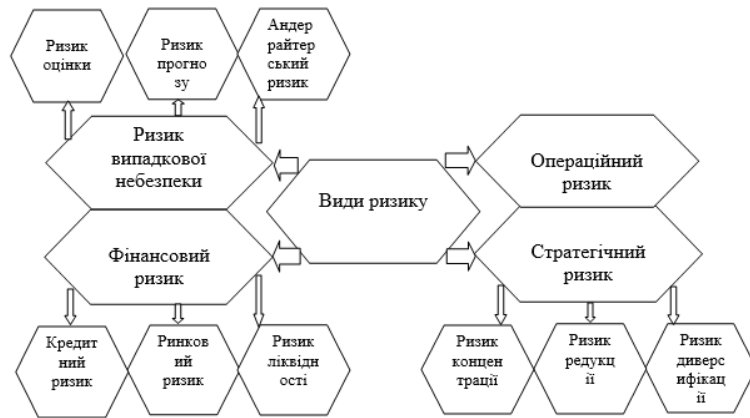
Ризик оцінки

Ризик прогнозу

Андеррайтерський ризик

Ризик випадкової небезпеки

Види ризику

Операційний ризик

Фінансовий ризик

Стратегічний ризик

Кредитний ризик

Ринковий ризик

Ризик ліквідності

Ризик концентрації

Ризик редукції

Ризик диверсифікації